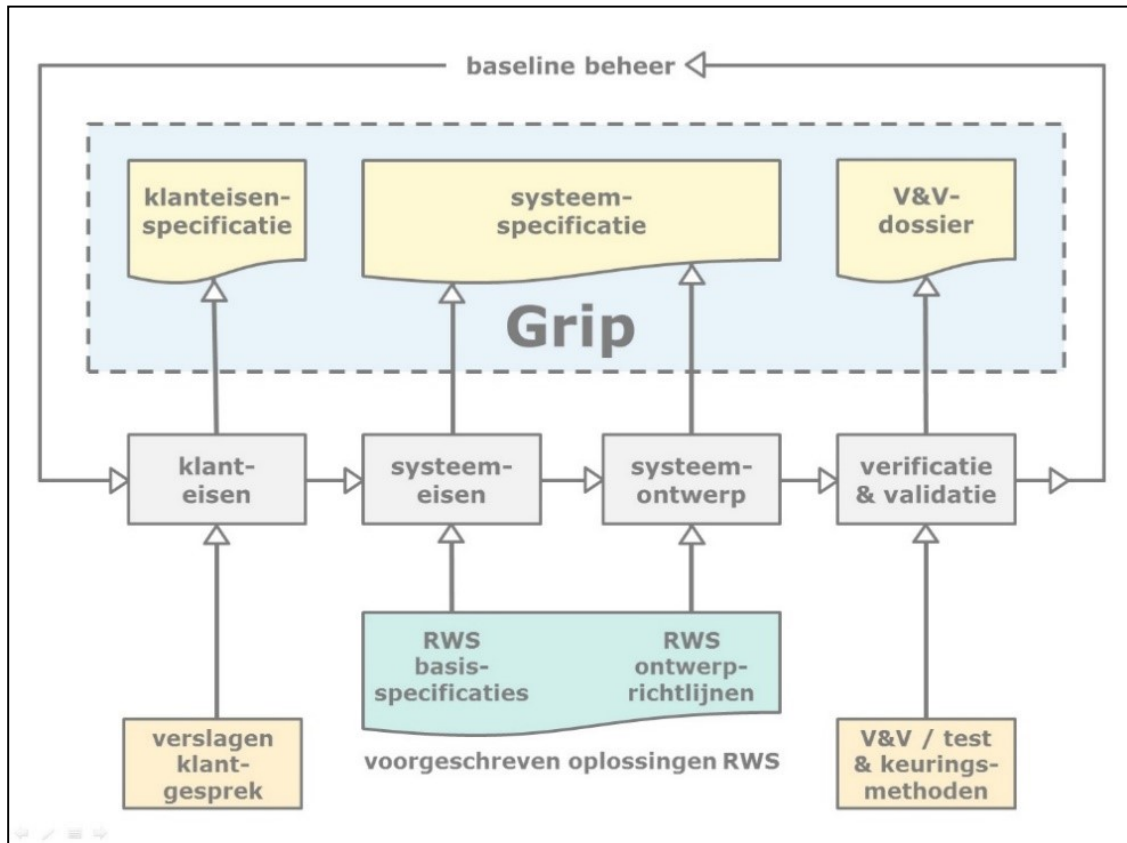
baseline beheer

klanteisen-specificatie

systeem-specificatie

V&V-dossier

Grip

klant-eisen

systeem-eisen

systeem-ontwerp

verificatie & validatie

RWS basis-specificaties

RWS ontwerp-richtlijnen

voorgeschreven oplossingen RWS

verslagen klant-gesprek

V&V / test & keurings-methoden